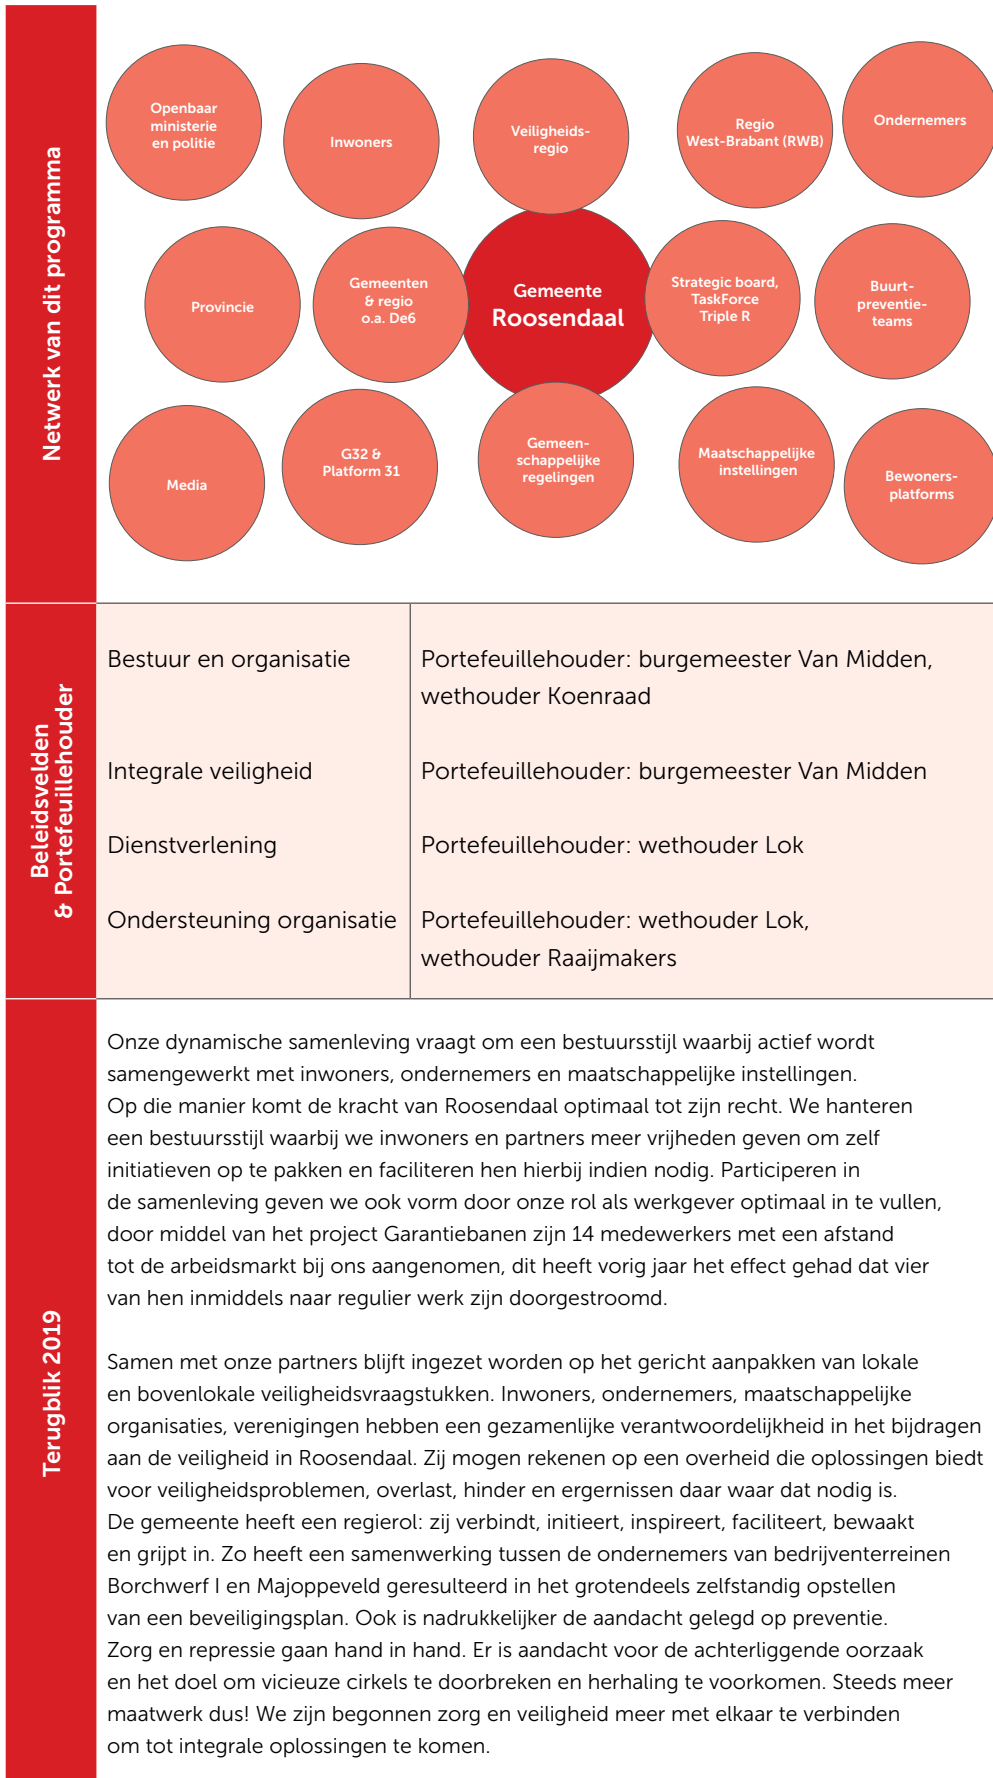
Netwerk van dit programma

Openbaar ministerie en politie

Inwoners

Veiligheidsregio

Regio West-Brabant (RWB)

Ondernemers

Provincie

Gemeenten & regio o.a. De6

Gemeente Roosendaal

Strategic board, TaskForce Triple R

Buurtpreventieteams

Media

G32 & Platform 31

Gemeenschappelijke regelingen

Maatschappelijke instellingen

Bewonersplatforms

Beleidsvelden & Portefeuillehouder

| | |
|---|---|
| Bestuur en organisatie | Portefeuillehouder: burgemeester Van Midden, wethouder Koenraad |
| Integrale veiligheid | Portefeuillehouder: burgemeester Van Midden |
| Dienstverlening | Portefeuillehouder: wethouder Lok |
| Ondersteuning organisatie | Portefeuillehouder: wethouder Lok, wethouder Raaijmakers |

Terugblik 2019

Onze dynamische samenleving vraagt om een bestuursstijl waarbij actief wordt samengewerkt met inwoners, ondernemers en maatschappelijke instellingen. Op die manier komt de kracht van Roosendaal optimaal tot zijn recht. We hanteren een bestuursstijl waarbij we inwoners en partners meer vrijheden geven om zelf initiatieven op te pakken en faciliteren hen hierbij indien nodig. Participeren in de samenleving geven we ook vorm door onze rol als werkgever optimaal in te vullen, door middel van het project Garantiebanen zijn 14 medewerkers met een afstand tot de arbeidsmarkt bij ons aangenomen, dit heeft vorig jaar het effect gehad dat vier van hen inmiddels naar regulier werk zijn doorgestroomd.

Samen met onze partners blijft ingezet worden op het gericht aanpakken van lokale en bovenlokale veiligheidsvraagstukken. Inwoners, ondernemers, maatschappelijke organisaties, verenigingen hebben een gezamenlijke verantwoordelijkheid in het bijdragen aan de veiligheid in Roosendaal. Zij mogen rekenen op een overheid die oplossingen biedt voor veiligheidsproblemen, overlast, hinder en ergernissen daar waar dat nodig is. De gemeente heeft een regierol: zij verbindt, initieert, inspireert, faciliteert, bewaakt en grijpt in. Zo heeft een samenwerking tussen de ondernemers van bedrijventerreinen Borchwerf I en Majoppeveld geresulteerd in het grotendeels zelfstandig opstellen van een beveiligingsplan. Ook is nadrukkelijker de aandacht gelegd op preventie. Zorg en repressie gaan hand in hand. Er is aandacht voor de achterliggende oorzaak en het doel om vicieuze cirkels te doorbreken en herhaling te voorkomen. Steeds meer maatwerk dus! We zijn begonnen zorg en veiligheid meer met elkaar te verbinden om tot integrale oplossingen te komen.